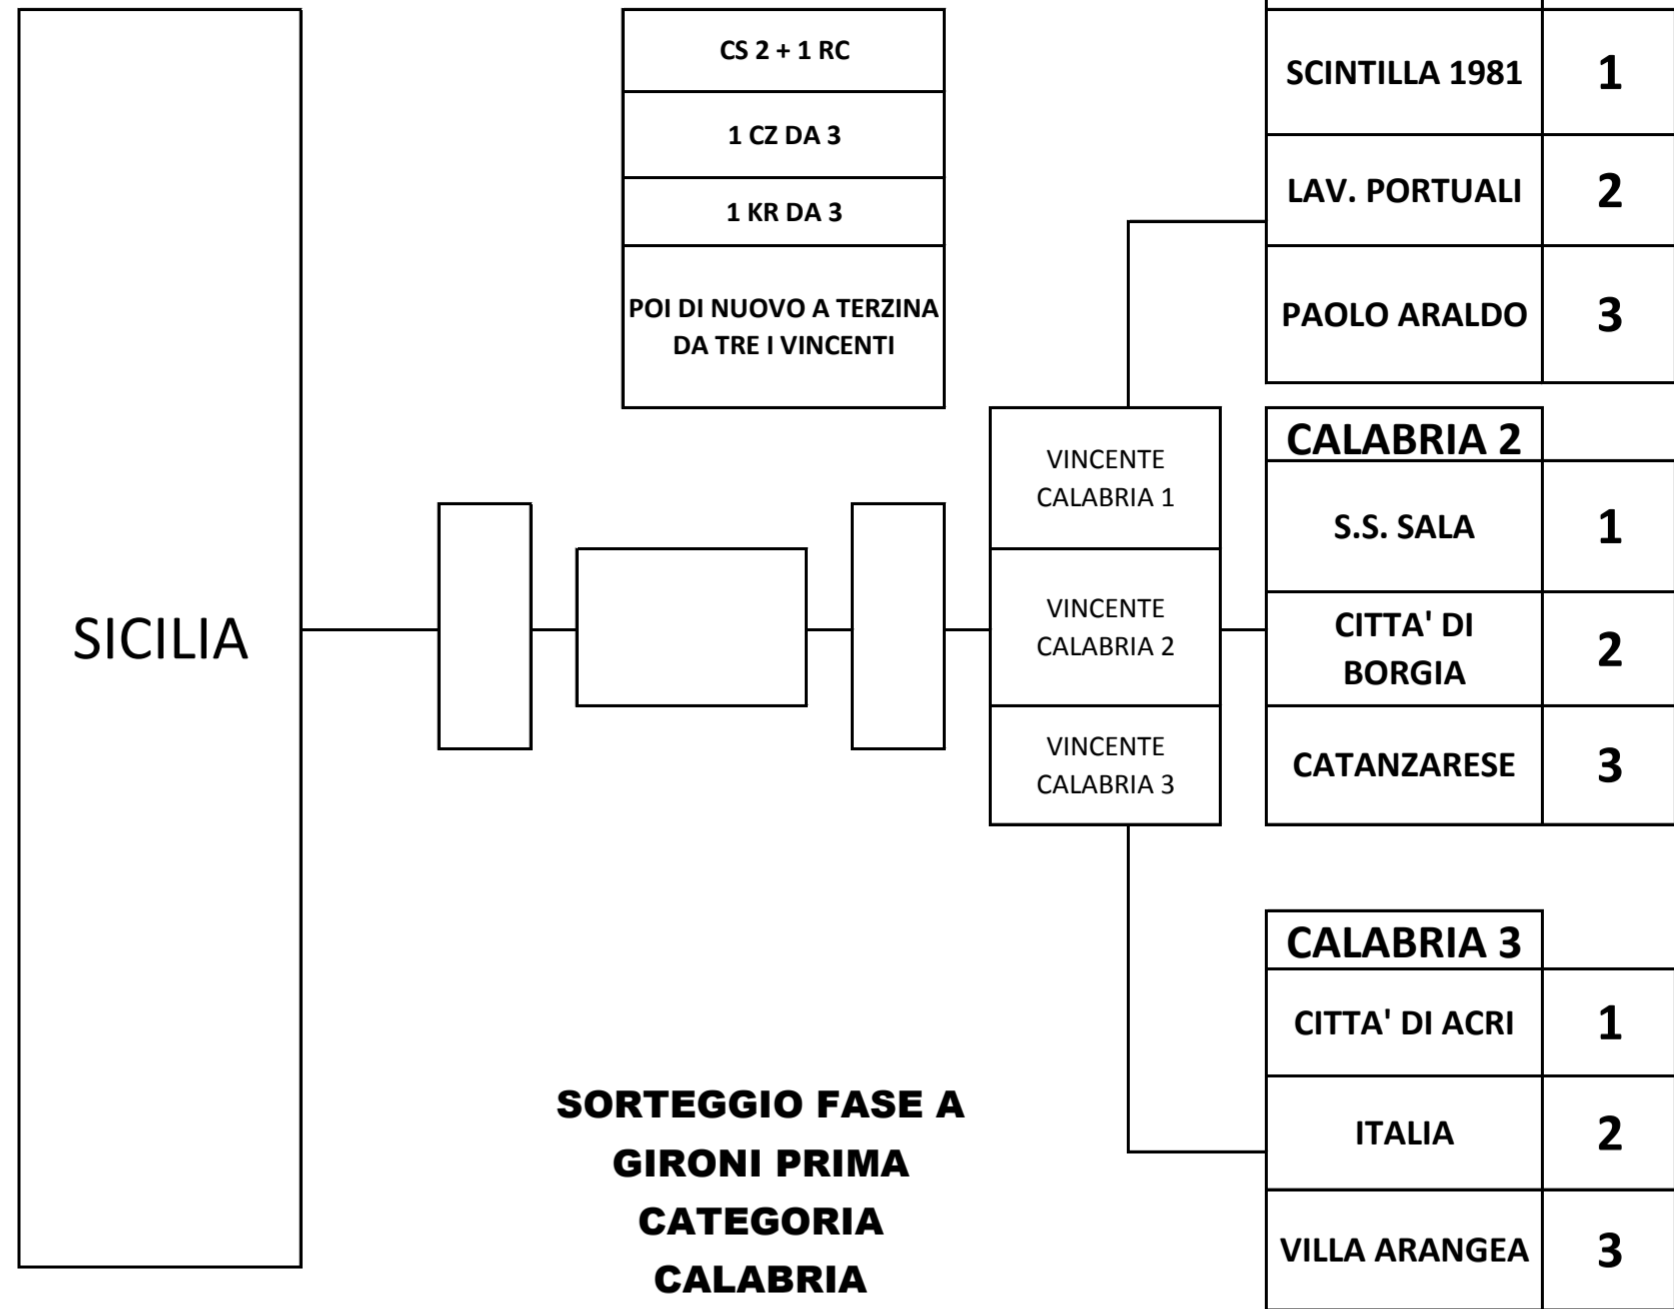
SICILIA

CS 2 + 1 RC

1 CZ DA 3

1 KR DA 3

POI DI NUOVO A TERZINA DA TRE I VINCENTI

VINCENTE CALABRIA 1

VINCENTE CALABRIA 2

VINCENTE CALABRIA 3

| SCINTILLA 1981 | 1 |
|---|---|
| LAV. PORTUALI | 2 |
| PAOLO ARALDO | 3 |

CALABRIA 2

| S.S. SALA | 1 |
|---|---|
| CITTA' DI BORGIA | 2 |
| CATANZARESE | 3 |

CALABRIA 3

| CITTA' DI ACRI | 1 |
|---|---|
| ITALIA | 2 |
| VILLA ARANGEA | 3 |

SORTEGGIO FASE A GIRONI PRIMA CATEGORIA CALABRIA